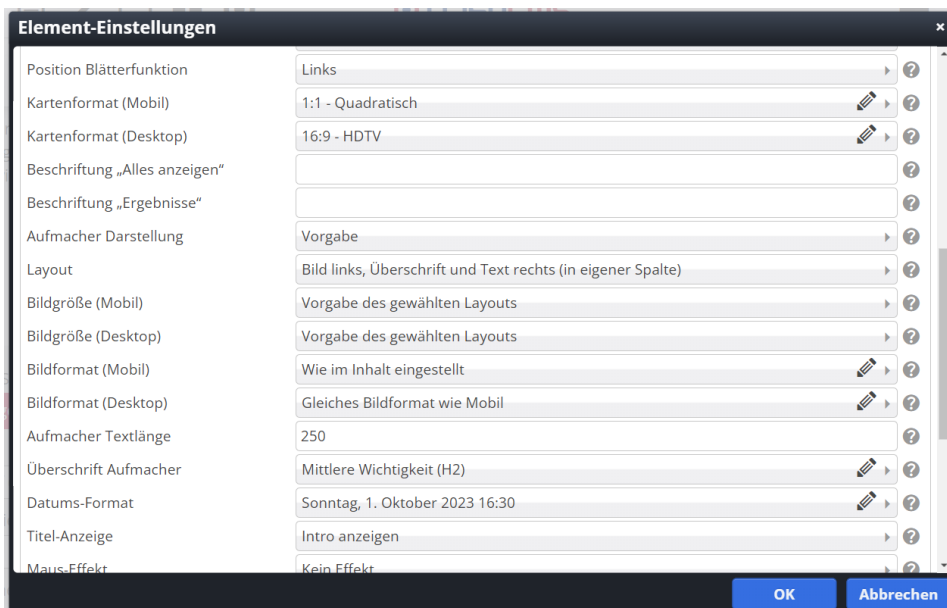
Element-Einstellungen

| | |
|---|---|
| Position Blätterfunktion | Links |
| Kartenformat (Mobil) | 1:1 - Quadratisch |
| Kartenformat (Desktop) | 16:9 - HDTV |
| Beschriftung „Alles anzeigen“ | |
| Beschriftung „Ergebnisse“ | |
| Aufmacher Darstellung | Vorgabe |
| Layout | Bild links, Überschrift und Text rechts (in eigener Spalte) |
| Bildgröße (Mobil) | Vorgabe des gewählten Layouts |
| Bildgröße (Desktop) | Vorgabe des gewählten Layouts |
| Bildformat (Mobil) | Wie im Inhalt eingestellt |
| Bildformat (Desktop) | Gleiches Bildformat wie Mobil |
| Aufmacher Textlänge | 250 |
| Überschrift Aufmacher | Mittlere Wichtigkeit (H2) |
| Datums-Format | Sonntag, 1. Oktober 2023 16:30 |
| Titel-Anzeige | Intro anzeigen |
| Maus-Effekt | Kein Effekt |

OK Abbrechen